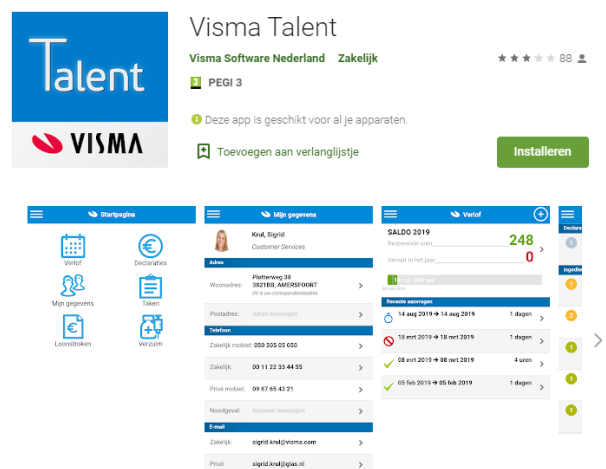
Talent
VISMA

Visma Talent
Visma Software Nederland Zakelijk
88
3 PEGI 3
Deze app is geschikt voor al je apparaten.
Toevoegen aan verlanglijstje
Installeren

Startpagina
Verlof
Declaraties
Mijn gegevens
Taken
Loonstroken
Verzuim

Mijn gegevens
Krul, Sigrid
Customer Services
Adres
Woonadres: Platterweg 38 3821BG, AMERSFOORT
Dit is uw correspondentieadres
Postadres: Adres toevoegen
Telefoon
Zakelijk mobiel: 050 505 05 050
Zakelijk: 00 11 22 33 44 55
Privé mobiel: 09 87 65 43 21
Noodgeval: Nummer toevoegen
E-mail
Zakelijk: sigrid.krul@visma.com
Privé: sigrid.krul@glas.nl

Verlof
SALDO 2019
Resterende uren 248
Vervalt in het jaar 0
Recente aanvragen
14 aug 2019 → 14 aug 2019 1 dagen
18 mrt 2019 → 18 mrt 2019 1 dagen
08 mrt 2019 → 08 mrt 2019 4 uren
05 feb 2019 → 05 feb 2019 1 dagen

Declara
Ingedi